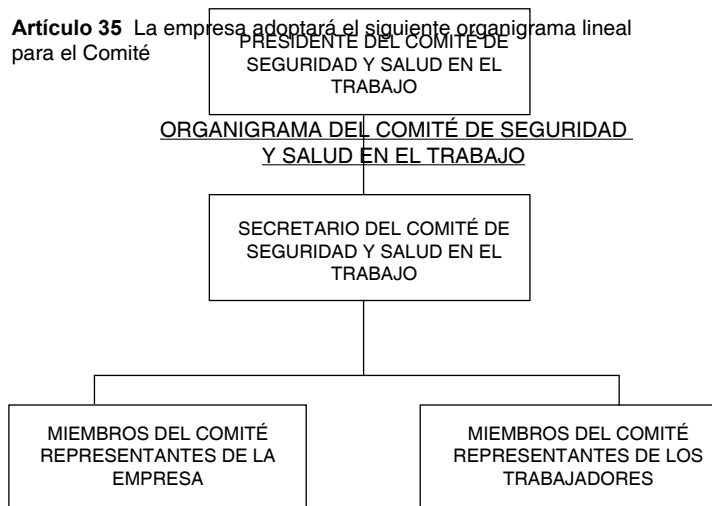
**Artículo 35** La empresa adoptará el siguiente organigrama lineal para el Comité

PRESIDENTE DEL COMITÉ DE SEGURIDAD Y SALUD EN EL TRABAJO

ORGANIGRAMA DEL COMITÉ DE SEGURIDAD Y SALUD EN EL TRABAJO

SECRETARIO DEL COMITÉ DE SEGURIDAD Y SALUD EN EL TRABAJO

MIEMBROS DEL COMITÉ REPRESENTANTES DE LA EMPRESA

MIEMBROS DEL COMITÉ REPRESENTANTES DE LOS TRABAJADORES